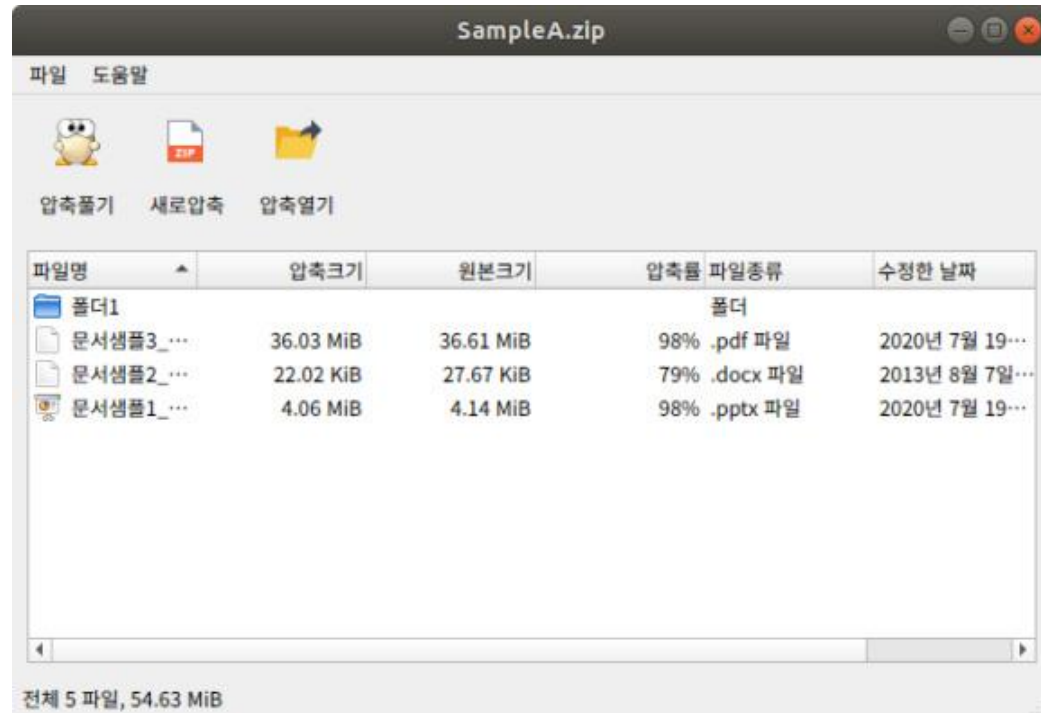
SampleA.zip

파일 도움말

ZIP

압축풀기 새로압축 압축열기

| 파일명 | 압축크기 | 원본크기 | 압축률 | 파일종류 | 수정한 날짜 |
|---|---|---|---|---|---|
| 폴더1 | | | | 폴더 | |
| 문서샘플3_… | 36.03 MiB | 36.61 MiB | 98% | .pdf 파일 | 2020년 7월 19… |
| 문서샘플2_… | 22.02 KiB | 27.67 KiB | 79% | .docx 파일 | 2013년 8월 7일… |
| 문서샘플1_… | 4.06 MiB | 4.14 MiB | 98% | .pptx 파일 | 2020년 7월 19… |

전체 5 파일, 54.63 MiB